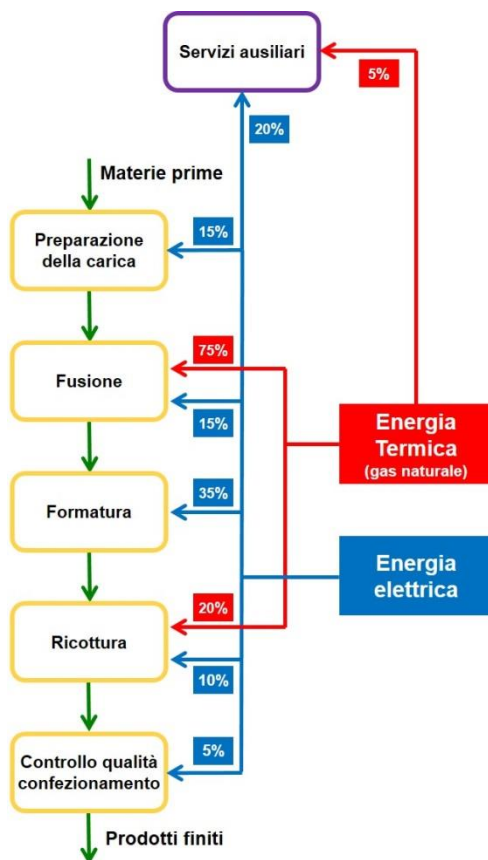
Servizi ausiliari

5%

20%

Materie prime

15%

Preparazione della carica

75%

Fusione

15%

Energia Termica (gas naturale)

35%

Formatura

Energia elettrica

20%

Ricottura

10%

5%

Controllo qualità confezionamento

Prodotti finiti